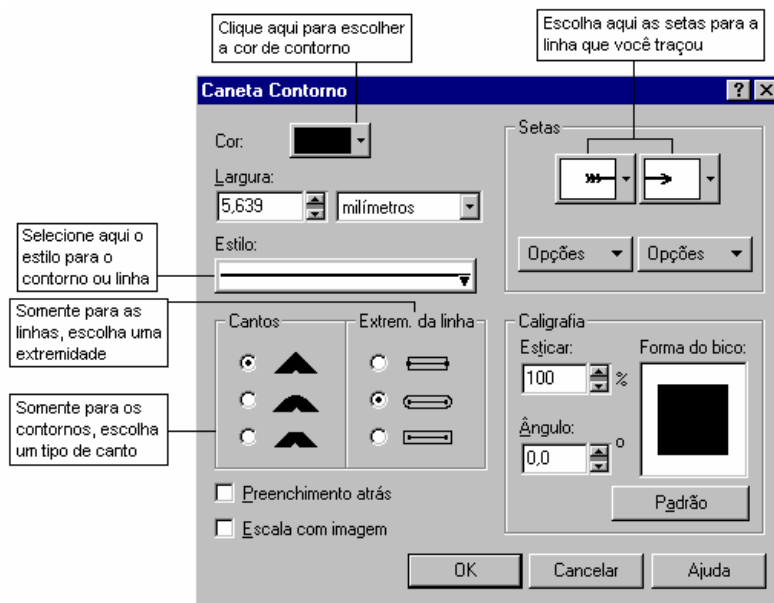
Clique aqui para escolher a cor de contorno

Escolha aqui as setas para a linha que você traçou

Caneta Contorno

?

Cor:

Setas

Largura:

5,639

milímetros

Selecione aqui o estilo para o contorno ou linha

Estilo:

Opções

Opções

Somente para as linhas, escolha uma extremidade

Cantos

Extrem. da linha

Caligrafia

Esticar:

Forma do bico:

100

%

Somente para os contornos, escolha um tipo de canto

Ângulo:

0,0

o

Preenchimento atrás

Padrão

Escala com imagem

OK

Cancelar

Ajuda